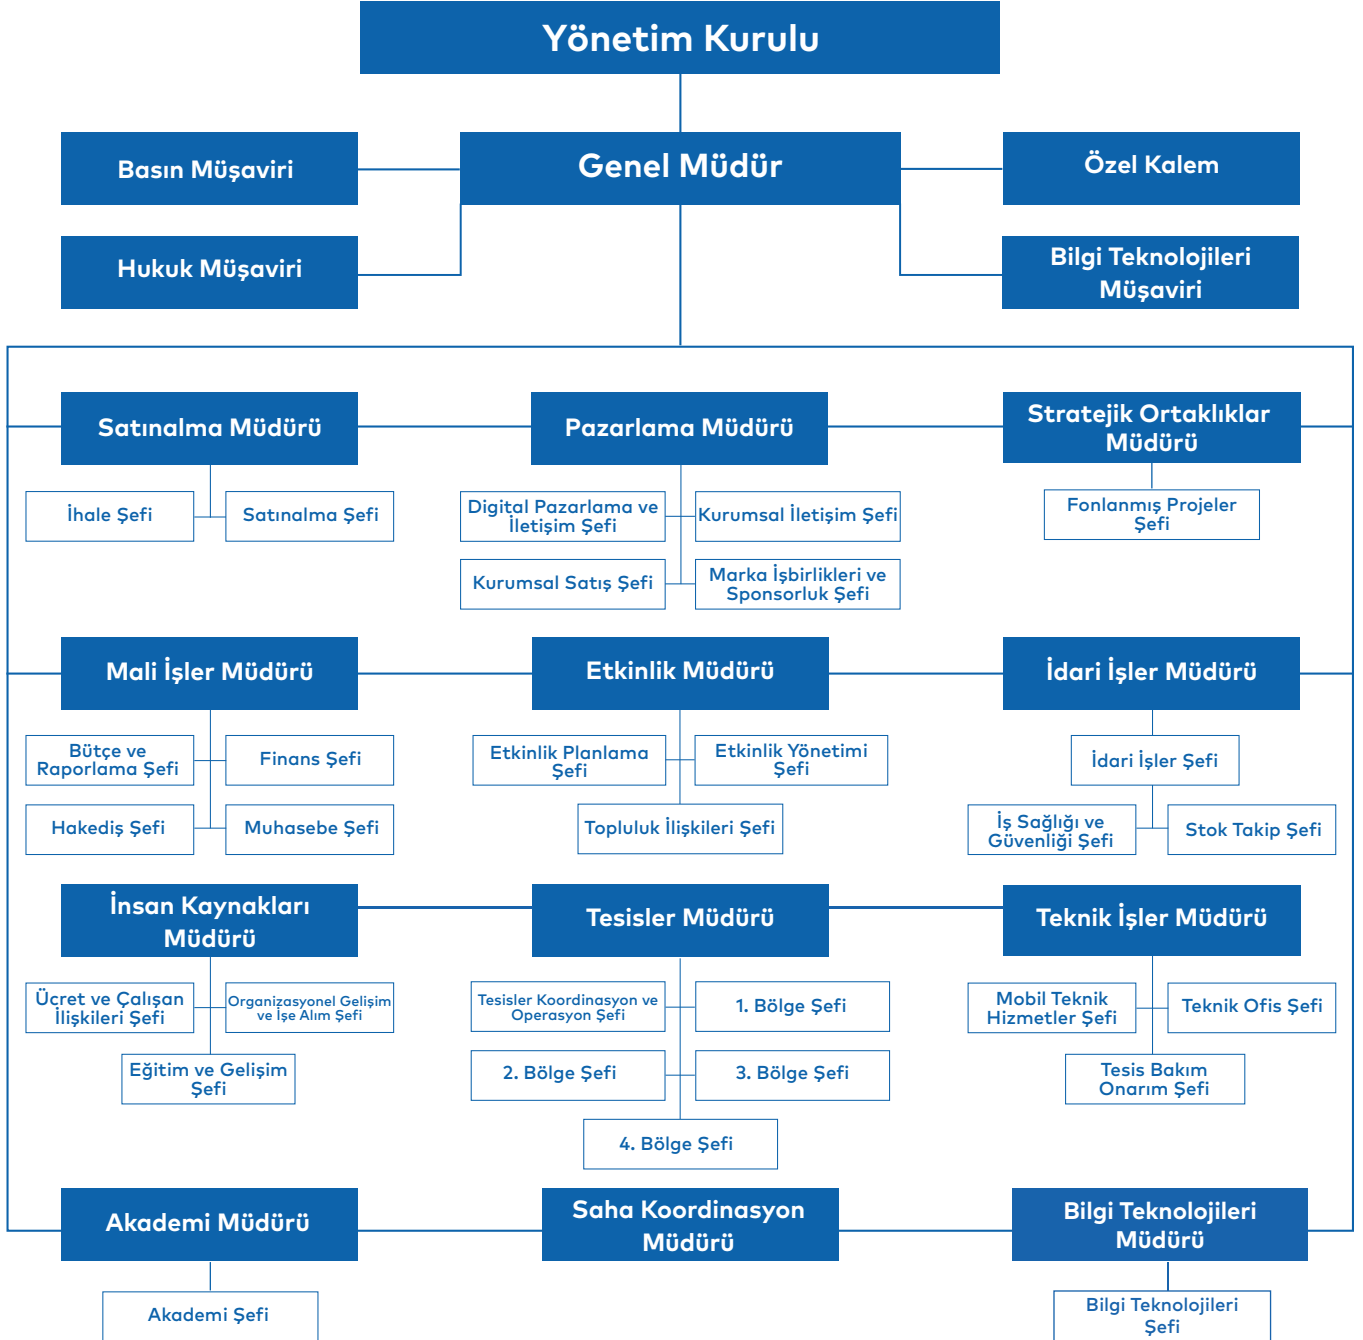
Yönetim Kurulu

Basın Müşaviri

Genel Müdür

Özel Kalem

Hukuk Müşaviri

Bilgi Teknolojileri Müşaviri

Satınalma Müdürü

İhale Şefi

Satınalma Şefi

Pazarlama Müdürü

Digital Pazarlama ve İletişim Şefi

Kurumsal İletişim Şefi

Kurumsal Satış Şefi

Marka İşbirlikleri ve Sponsorluk Şefi

Stratejik Ortaklıklar Müdürü

Fonlanmış Projeler Şefi

Mali İşler Müdürü

Bütçe ve Raporlama Şefi

Finans Şefi

Hakediş Şefi

Muhasebe Şefi

Etkinlik Müdürü

Etkinlik Planlama Şefi

Etkinlik Yönetimi Şefi

Topluluk İlişkileri Şefi

İdari İşler Müdürü

İdari İşler Şefi

İş Sağlığı ve Güvenliği Şefi

Stok Takip Şefi

İnsan Kaynakları Müdürü

Ücret ve Çalışan İlişkileri Şefi

Organizasyonel Gelişim ve İşe Alım Şefi

Eğitim ve Gelişim Şefi

Tesisler Müdürü

Tesisler Koordinasyon ve Operasyon Şefi

1. Bölge Şefi

2. Bölge Şefi

3. Bölge Şefi

4. Bölge Şefi

Teknik İşler Müdürü

Mobil Teknik Hizmetler Şefi

Teknik Ofis Şefi

Tesis Bakım Onarım Şefi

Akademi Müdürü

Akademi Şefi

Saha Koordinasyon Müdürü

Bilgi Teknolojileri Müdürü

Bilgi Teknolojileri Şefi